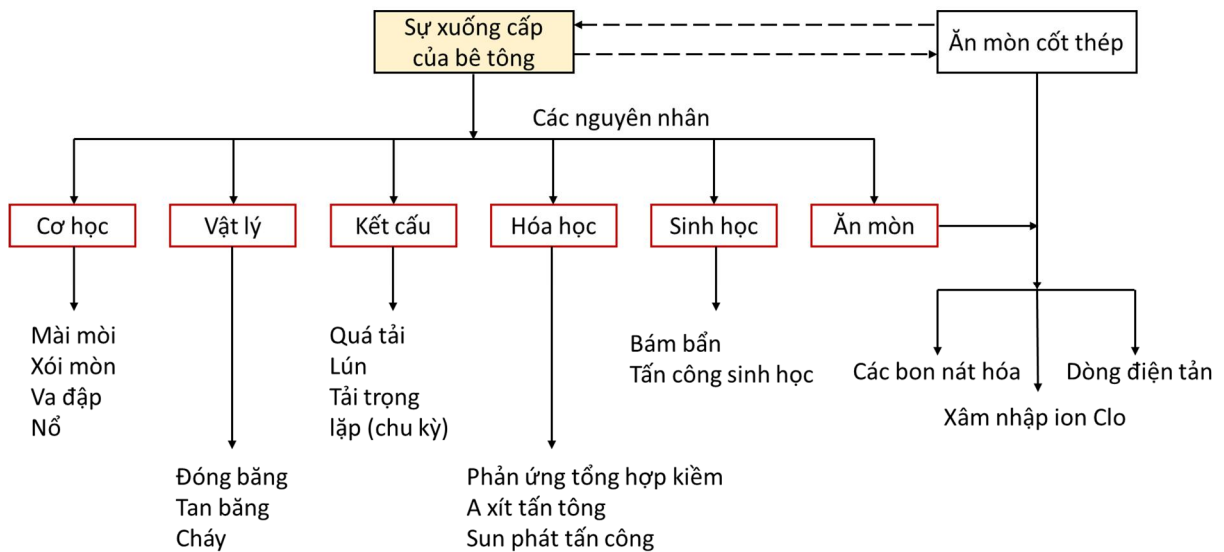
Sự xuống cấp của bê tông

Ăn mòn cốt thép

Các nguyên nhân

Cơ học

Vật lý

Kết cấu

Hóa học

Sinh học

Ăn mòn

Mài mòi
Xói mòn
Va đập
Nổ

Đóng băng
Tan băng
Cháy

Quá tải
Lún
Tải trọng lặp (chu kỳ)

Phản ứng tổng hợp kiềm
A xít tấn tông
Sun phát tấn công

Bám bẩn
Tấn công sinh học

Các bon nát hóa

Xâm nhập ion Clo

Dòng điện tản